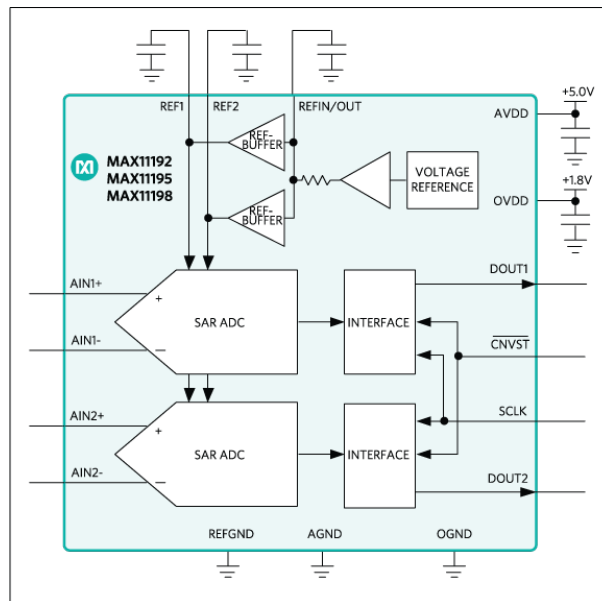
REF1
REF2
REFIN/OUT
+5.0V
AVDD
MAX11192
MAX11195
MAX11198
REF-BUFFER
VOLTAGE REFERENCE
+1.8V
OVDD
REF-BUFFER
DOUT1
AIN1+
+
SAR ADC
INTERFACE
AIN1-
−
$\overline{CNVST}$
AIN2+
SCLK
+
SAR ADC
INTERFACE
AIN2-
−
DOUT2
REFGND
AGND
OGND